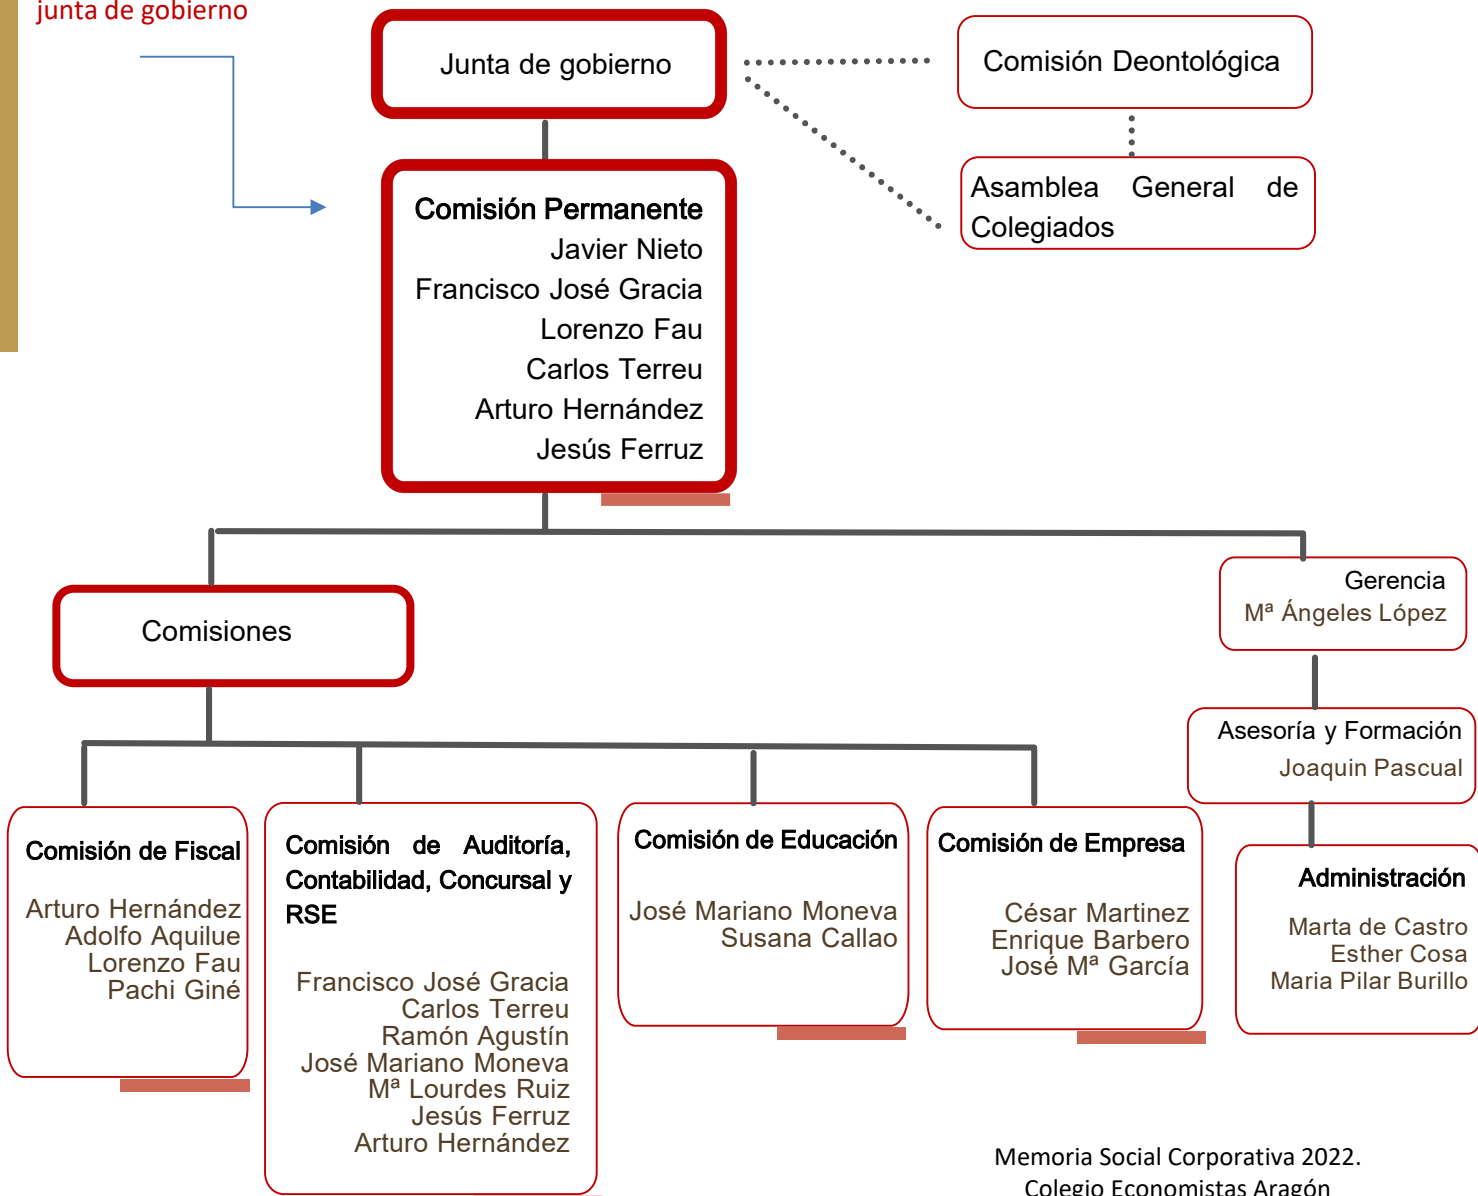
junta de gobierno

Junta de gobierno

Comisión Deontológica

Asamblea General de Colegiados

Comisión Permanente
Javier Nieto
Francisco José Gracia
Lorenzo Fau
Carlos Terreu
Arturo Hernández
Jesús Ferruz

Comisiones

Gerencia
Mª Ángeles López

Asesoría y Formación
Joaquin Pascual

Administración
Marta de Castro
Esther Cosa
Maria Pilar Burillo

Comisión de Fiscal
Arturo Hernández
Adolfo Aquilue
Lorenzo Fau
Pachi Giné

Comisión de Auditoría, Contabilidad, Concursal y RSE
Francisco José Gracia
Carlos Terreu
Ramón Agustín
José Mariano Moneva
Mª Lourdes Ruiz
Jesús Ferruz
Arturo Hernández

Comisión de Educación
José Mariano Moneva
Susana Callao

Comisión de Empresa
César Martinez
Enrique Barbero
José Mª García

Memoria Social Corporativa 2022.
Colegio Economistas Aragón